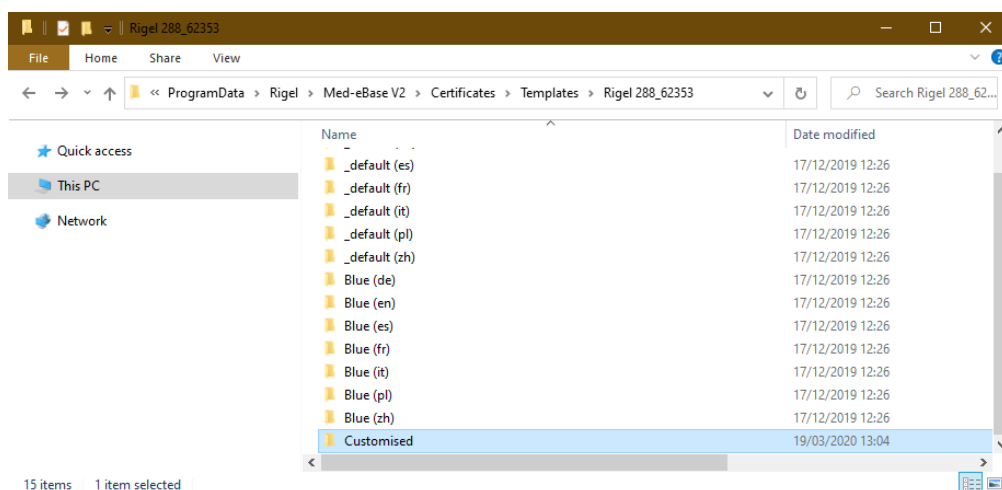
Rigel 288_62353

File Home Share View

« ProgramData › Rigel › Med-eBase V2 › Certificates › Templates › Rigel 288_62353

Search Rigel 288_62...

Quick access
This PC
Network

| Name | Date modified |
|---|---|
| _default (es) | 17/12/2019 12:26 |
| _default (fr) | 17/12/2019 12:26 |
| _default (it) | 17/12/2019 12:26 |
| _default (pl) | 17/12/2019 12:26 |
| _default (zh) | 17/12/2019 12:26 |
| Blue (de) | 17/12/2019 12:26 |
| Blue (en) | 17/12/2019 12:26 |
| Blue (es) | 17/12/2019 12:26 |
| Blue (fr) | 17/12/2019 12:26 |
| Blue (it) | 17/12/2019 12:26 |
| Blue (pl) | 17/12/2019 12:26 |
| Blue (zh) | 17/12/2019 12:26 |
| Customised | 19/03/2020 13:04 |

15 items 1 item selected